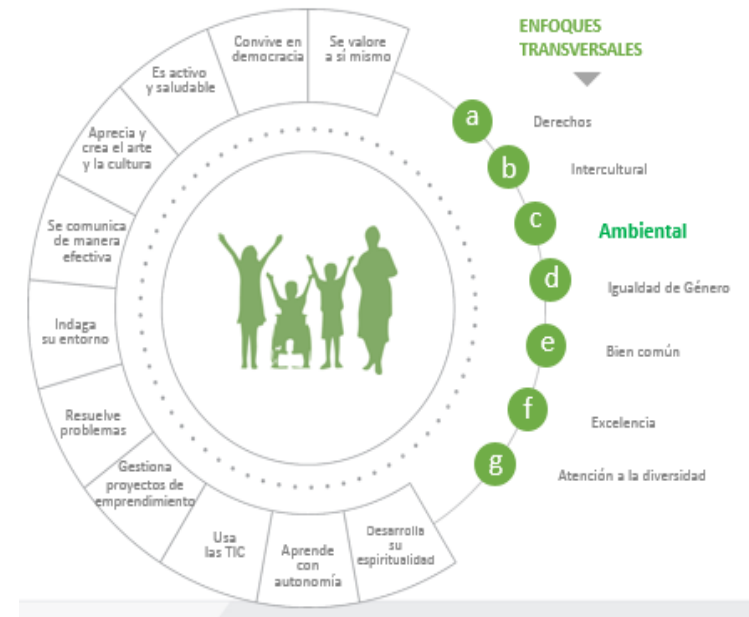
ENFOQUES TRANSVERSALES

Se valore a sí mismo

Convive en democracia

Es activo y saludable

Aprecia y crea el arte y la cultura

Se comunica de manera efectiva

Indaga su entorno

Resuelve problemas

Gestiona proyectos de emprendimiento

Usa las TIC

Aprende con autonomía

Desarrolla su espiritualidad

a Derechos

b Intercultural

c Ambiental

d Igualdad de Género

e Bien común

f Excelencia

g Atención a la diversidad